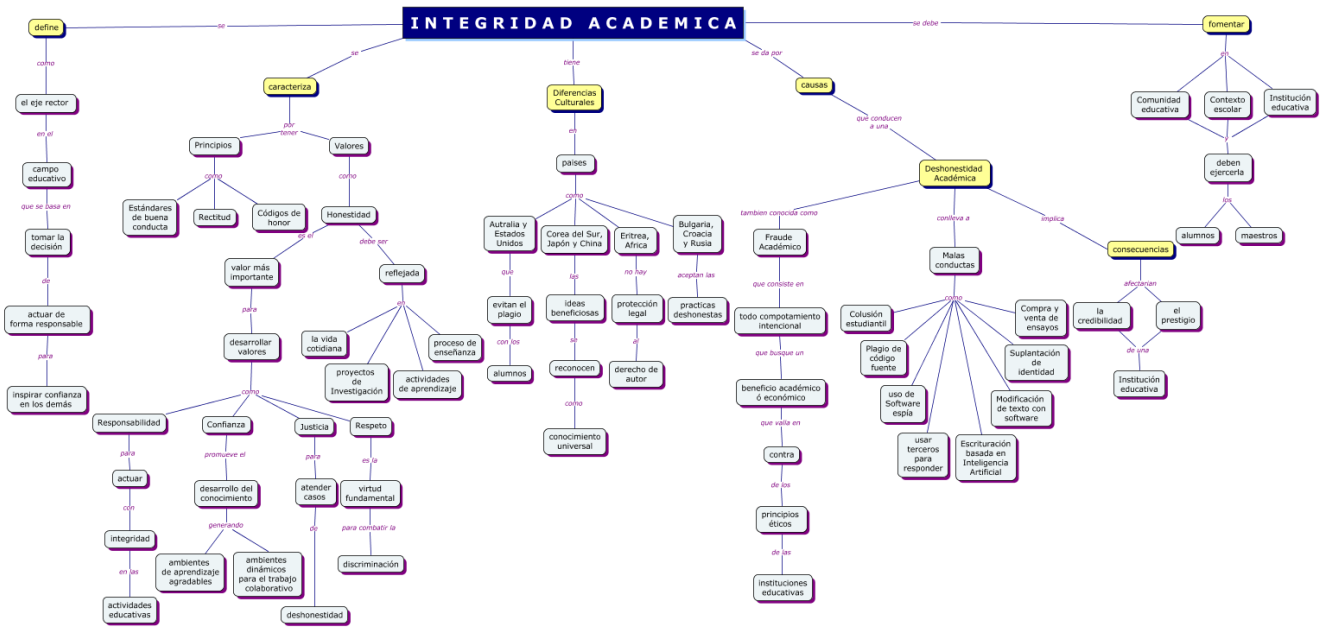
INTEGRIDAD ACADEMICA

se
define
como
el eje rector
en el
campo educativo
que se basa en
tomar la decisión
de
actuar de forma responsable
para
inspirar confianza en los demás

se
caracteriza
por tener
Principios
como
Estándares de buena conducta
Rectitud
Códigos de honor
Valores
como
Honestidad
es el
valor más importante
para
desarrollar valores
como
Responsabilidad
para
actuar
con
integridad
en las
actividades educativas
Confianza
promueve el
desarrollo del conocimiento
generando
ambientes de aprendizaje agradables
ambientes dinámicos para el trabajo colaborativo
Justicia
para
atender casos
de
deshonestidad
Respeto
es la
virtud fundamental
para combatir la
discriminación
debe ser
reflejada
en
la vida cotidiana
proyectos de Investigación
actividades de aprendizaje
proceso de enseñanza

tiene
Diferencias Culturales
en
paises
como
Autralia y Estados Unidos
que
evitan el plagio
con los
alumnos
Corea del Sur, Japón y China
las
ideas beneficiosas
se
reconocen
como
conocimiento universal
Eritrea, Africa
no hay
protección legal
al
derecho de autor
Bulgaria, Croacia y Rusia
aceptan las
practicas deshonestas

se da por
causas
que conducen a una
Deshonestidad Académica
tambien conocida como
Fraude Académico
que consiste en
todo compotamiento intencional
que busque un
beneficio académico ó económico
que vaila en
contra
de los
principios éticos
de las
instituciones educativas
conlleva a
Malas conductas
como
Colusión estudiantil
Plagio de código fuente
uso de Software espía
usar terceros para responder
Escrituración basada en Inteligencia Artificial
Modificación de texto con software
Suplantación de identidad
Compra y venta de ensayos
implica
consecuencias
afectarían
la credibilidad
el prestigio
de una
Institución educativa

se debe
fomentar
en
Comunidad educativa
Contexto escolar
Institución educativa
y
deben ejercerla
los
alumnos
maestros